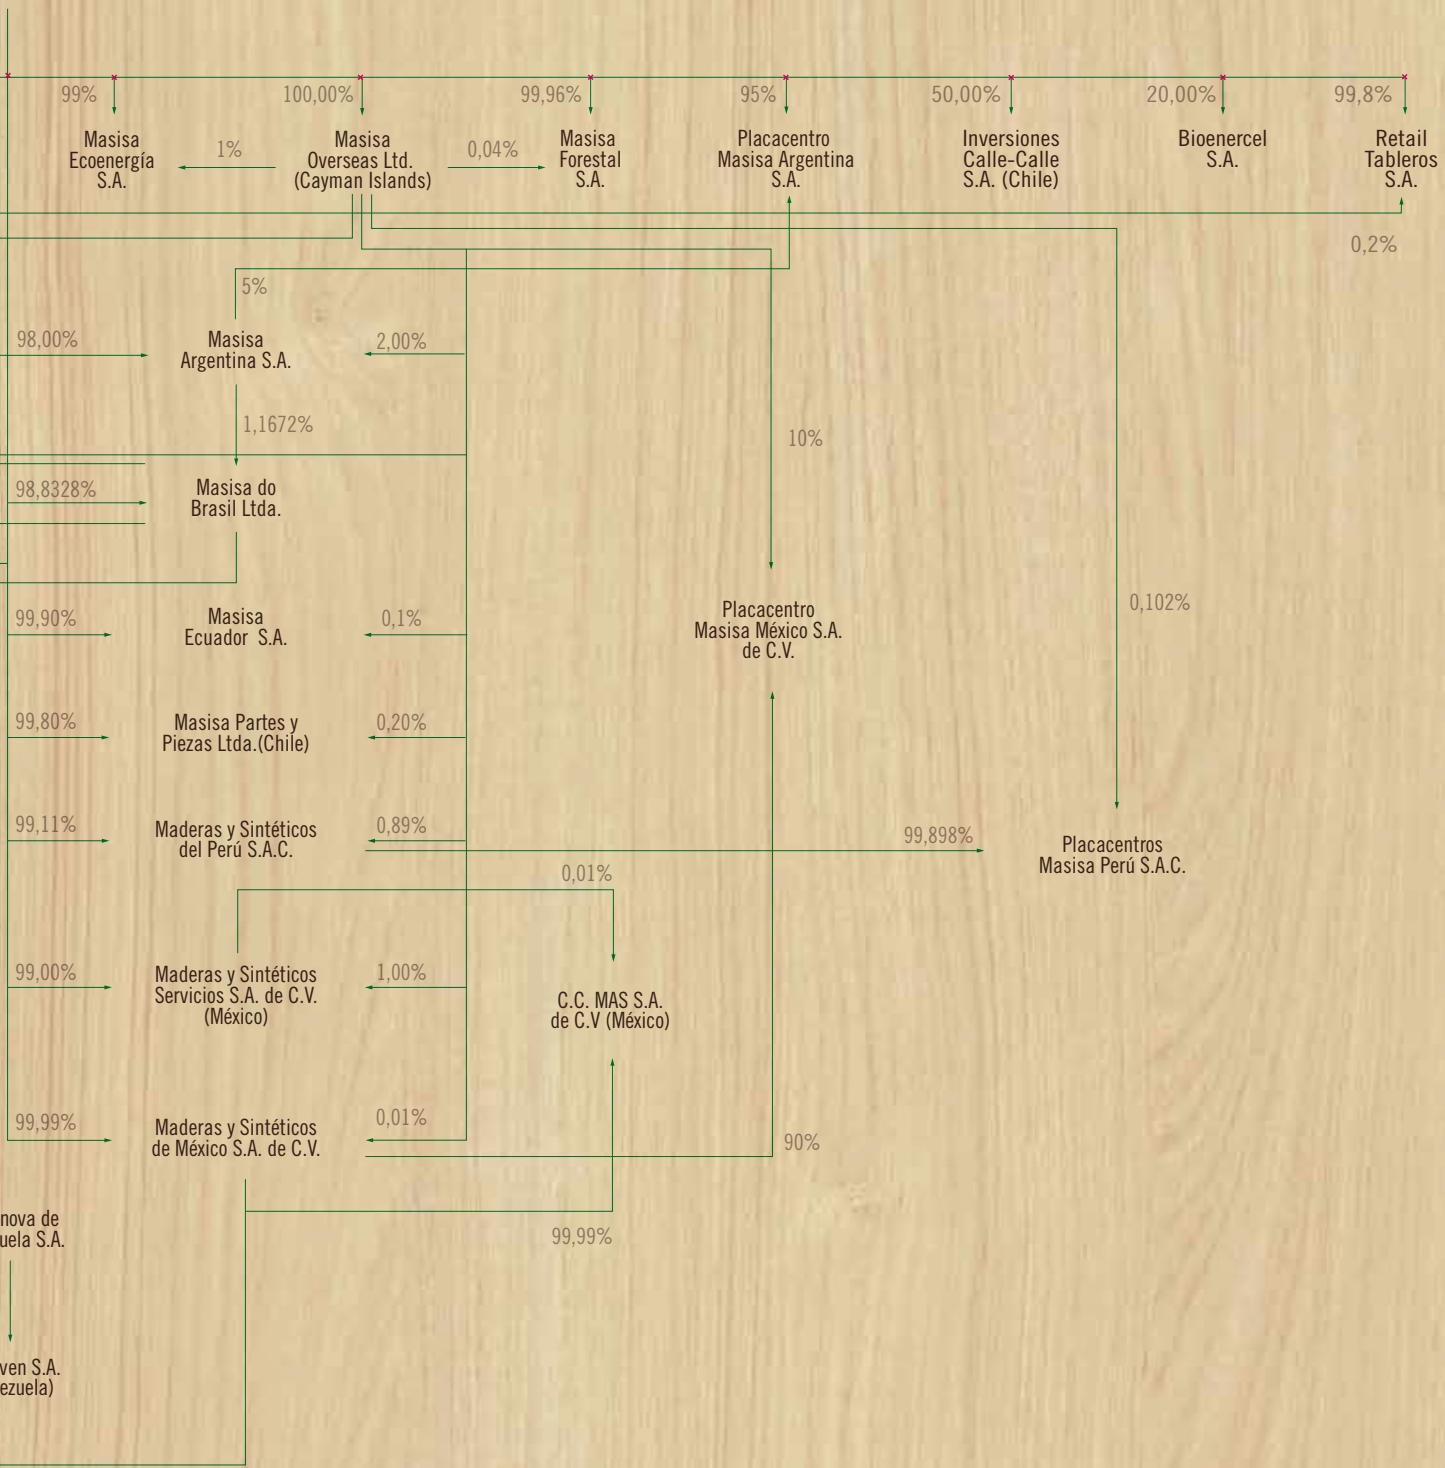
99%
Masisa Ecoenergía S.A.

1%

100,00%
Masisa Overseas Ltd. (Cayman Islands)

0,04%

99,96%
Masisa Forestal S.A.

95%
Placacentro Masisa Argentina S.A.

50,00%
Inversiones Calle-Calle S.A. (Chile)

20,00%
Bioenercel S.A.

99,8%
Retail Tableros S.A.

0,2%

5%

98,00%
Masisa Argentina S.A.
2,00%

1,1672%

10%

98,8328%
Masisa do Brasil Ltda.

99,90%
Masisa Ecuador S.A.
0,1%

Placacentro Masisa México S.A. de C.V.

0,102%

99,80%
Masisa Partes y Piezas Ltda.(Chile)
0,20%

99,11%
Maderas y Sintéticos del Perú S.A.C.
0,89%

99,898%
Placacentros Masisa Perú S.A.C.

0,01%

99,00%
Maderas y Sintéticos Servicios S.A. de C.V. (México)
1,00%

C.C. MAS S.A. de C.V (México)

99,99%
Maderas y Sintéticos de México S.A. de C.V.
0,01%

90%

nova de
uela S.A.

99,99%

ven S.A.
ezuela)